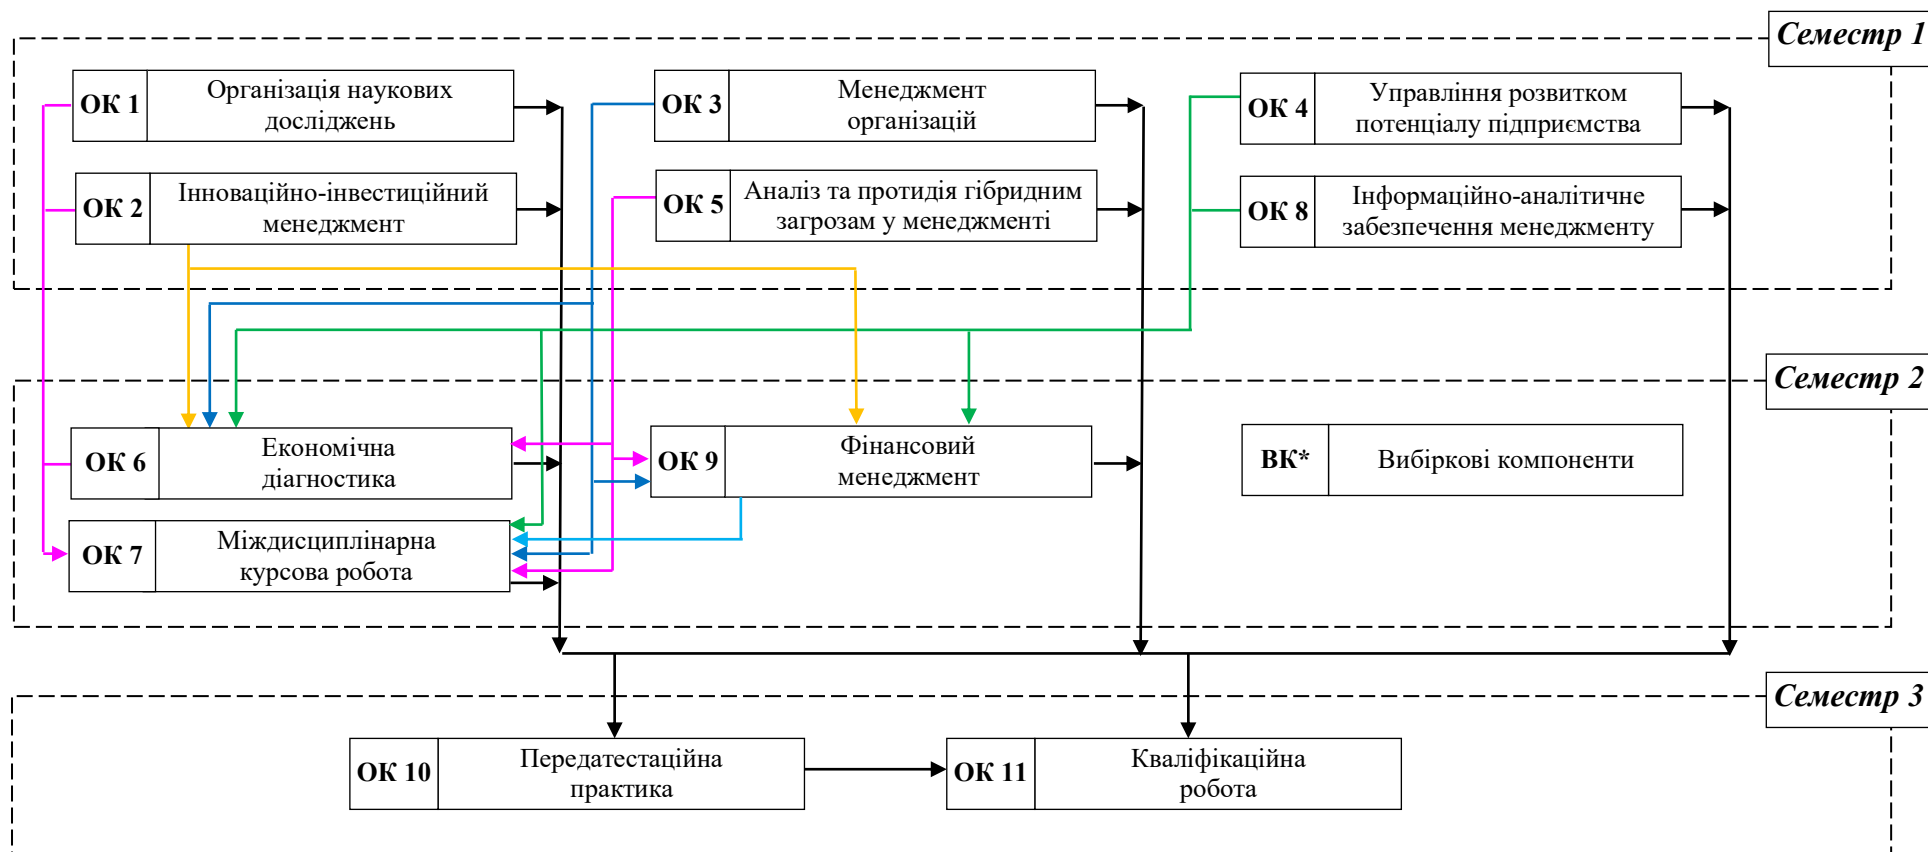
Семестр 1

ОК 1 Організація наукових досліджень

ОК 3 Менеджмент організацій

ОК 4 Управління розвитком потенціалу підприємства

ОК 2 Інноваційно-інвестиційний менеджмент

ОК 5 Аналіз та протидія гібридним загрозам у менеджменті

ОК 8 Інформаційно-аналітичне забезпечення менеджменту

Семестр 2

ОК 6 Економічна діагностика

ОК 9 Фінансовий менеджмент

ВК* Вибіркові компоненти

ОК 7 Міждисциплінарна курсова робота

Семестр 3

ОК 10 Передатестаційна практика

ОК 11 Кваліфікаційна робота